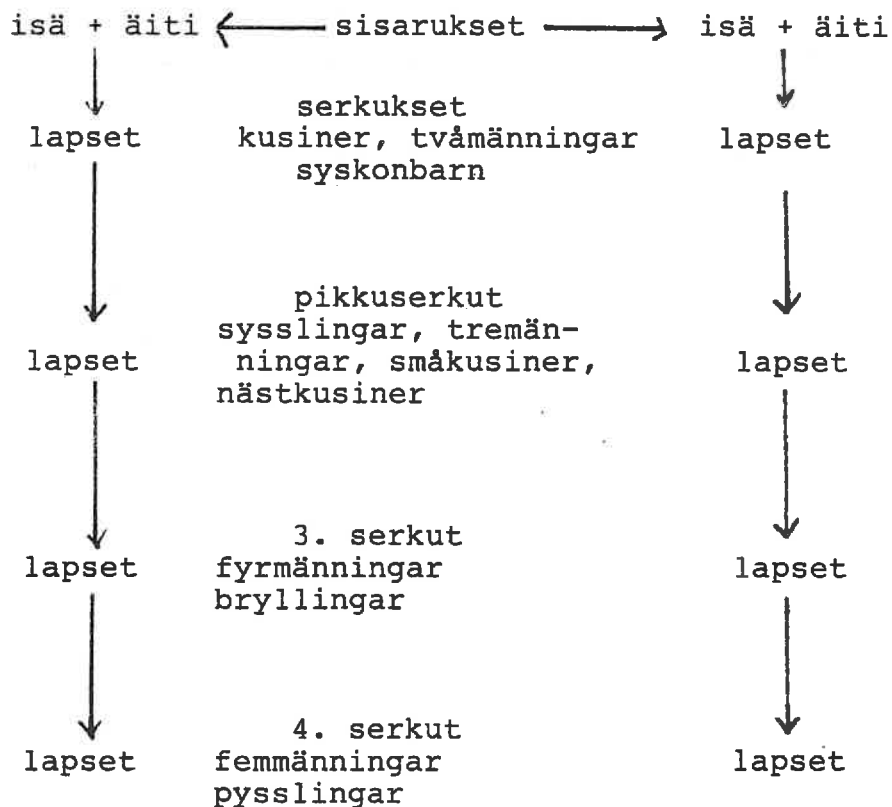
isä + äiti sisarukset isä + äiti

lapset serkukset kusiner, tvåmänningar syskonbarn lapset

pikkuserkut sysslingar, tremänningar, småkusiner, nästkusiner

lapset lapset

3. serkut fyrmänningar bryllingar

lapset lapset

4. serkut femmänningar pysslingar

lapset lapset